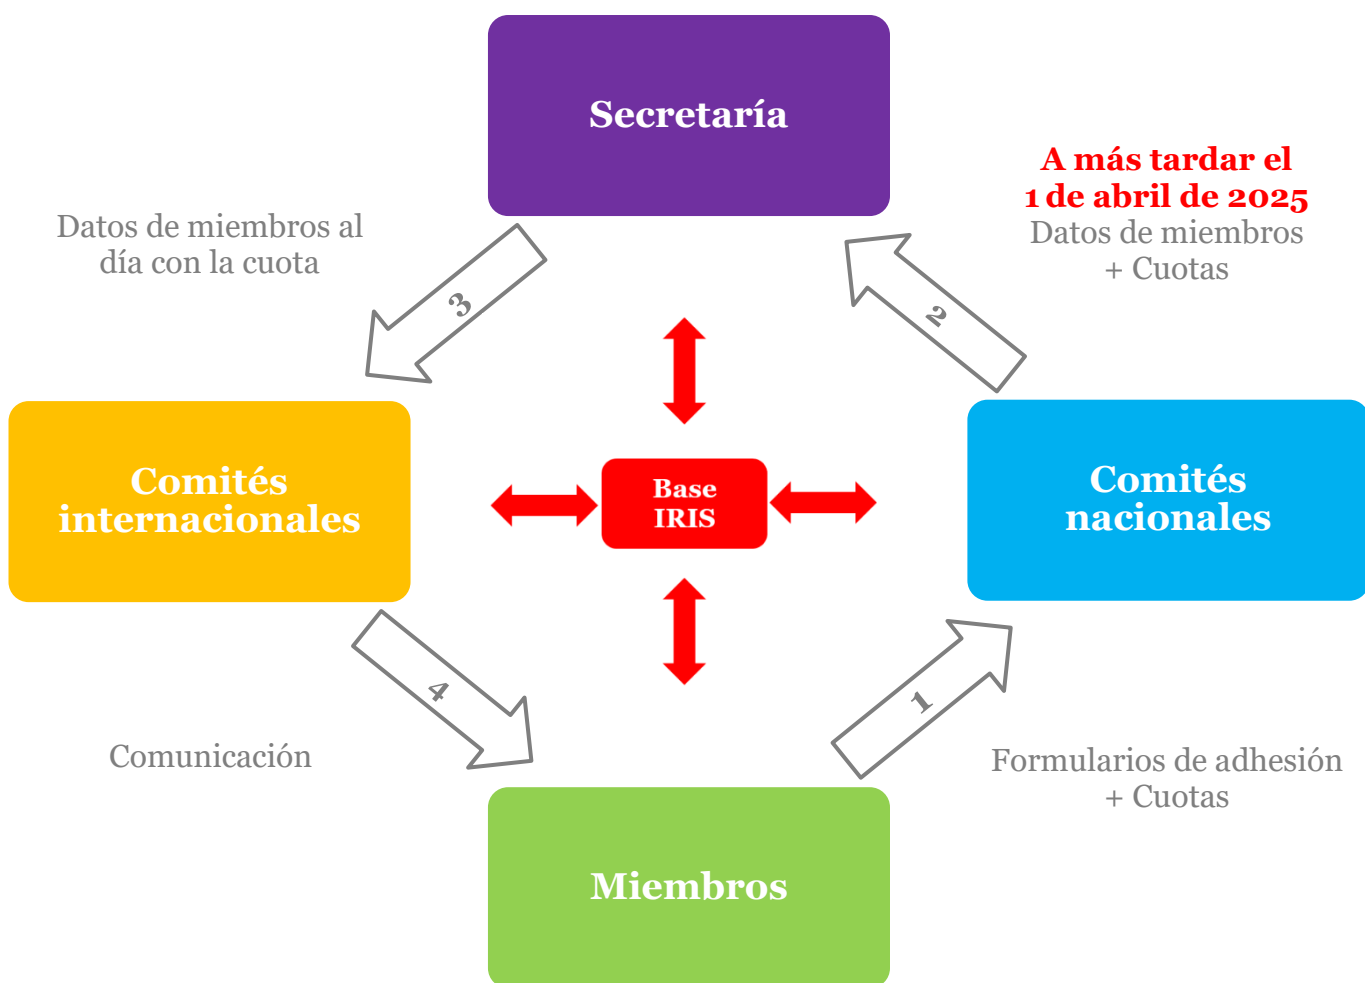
Secretaría

A más tardar el 1 de abril de 2025
Datos de miembros + Cuotas

Datos de miembros al día con la cuota

3

2

Comités internacionales

Base IRIS

Comités nacionales

4

1

Comunicación

Formularios de adhesión + Cuotas

Miembros